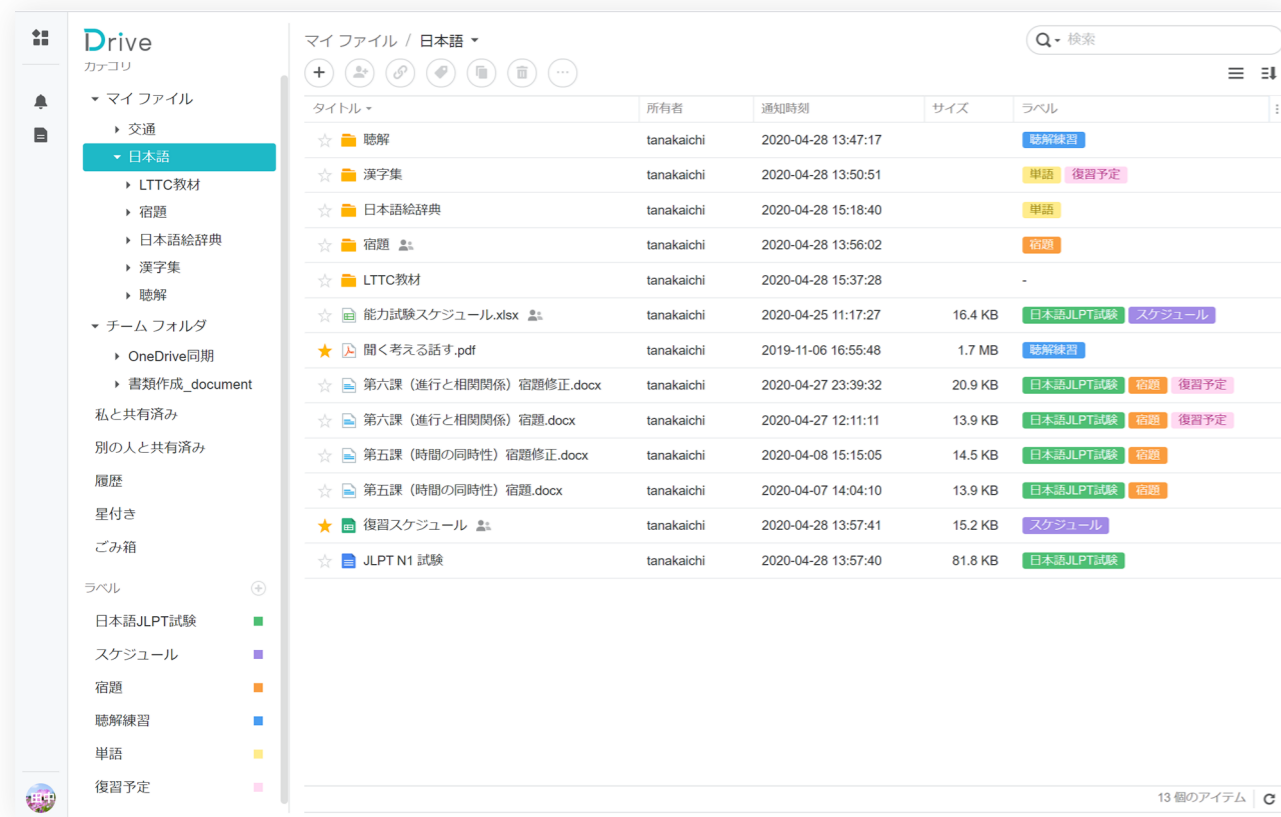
Drive
カテゴリ

マイ ファイル
交通
日本語
LTTC教材
宿題
日本語絵辞典
漢字集
聴解
チーム フォルダ
OneDrive同期
書類作成_document
私と共有済み
別の人と共有済み
履歴
星付き
ごみ箱

ラベル
日本語JLPT試験
スケジュール
宿題
聴解練習
単語
復習予定

マイ ファイル / 日本語

検索

| タイトル | 所有者 | 通知時刻 | サイズ | ラベル |
|---|---|---|---|---|
| 聴解 | tanakaichi | 2020-04-28 13:47:17 | | 聴解練習 |
| 漢字集 | tanakaichi | 2020-04-28 13:50:51 | | 単語 復習予定 |
| 日本語絵辞典 | tanakaichi | 2020-04-28 15:18:40 | | 単語 |
| 宿題 | tanakaichi | 2020-04-28 13:56:02 | | 宿題 |
| LTTC教材 | tanakaichi | 2020-04-28 15:37:28 | | - |
| 能力試験スケジュール.xlsx | tanakaichi | 2020-04-25 11:17:27 | 16.4 KB | 日本語JLPT試験 スケジュール |
| 聞く考える話す.pdf | tanakaichi | 2019-11-06 16:55:48 | 1.7 MB | 聴解練習 |
| 第六課（進行と相関関係）宿題修正.docx | tanakaichi | 2020-04-27 23:39:32 | 20.9 KB | 日本語JLPT試験 宿題 復習予定 |
| 第六課（進行と相関関係）宿題.docx | tanakaichi | 2020-04-27 12:11:11 | 13.9 KB | 日本語JLPT試験 宿題 復習予定 |
| 第五課（時間の同時性）宿題修正.docx | tanakaichi | 2020-04-08 15:15:05 | 14.5 KB | 日本語JLPT試験 宿題 |
| 第五課（時間の同時性）宿題.docx | tanakaichi | 2020-04-07 14:04:10 | 13.9 KB | 日本語JLPT試験 宿題 |
| 復習スケジュール | tanakaichi | 2020-04-28 13:57:41 | 15.2 KB | スケジュール |
| JLPT N1 試験 | tanakaichi | 2020-04-28 13:57:40 | 81.8 KB | 日本語JLPT試験 |

13 個のアイテム